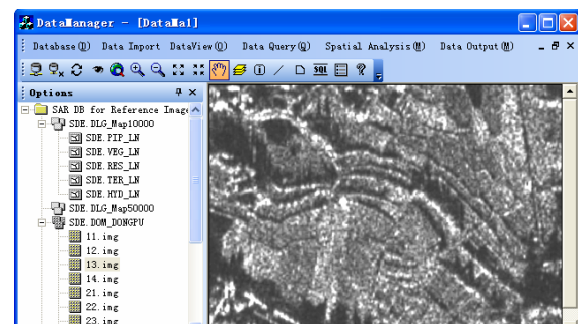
DataManager - [DataMa1]

Database (D) Data Import DataView (Q) Data Query (Q) Spatial Analysis (M) Data Output (M)

SQL

Options

SAR DB for Reference Image

SDE. DLG_Map10000

SDE. PIP_LN

SDE. VEG_LN

SDE. RES_LN

SDE. TER_LN

SDE. HYD_LN

SDE. DLG_Map50000

SDE. DOM_DONGPU

11. img

12. img

13. img

14. img

21. img

22. img

23. img